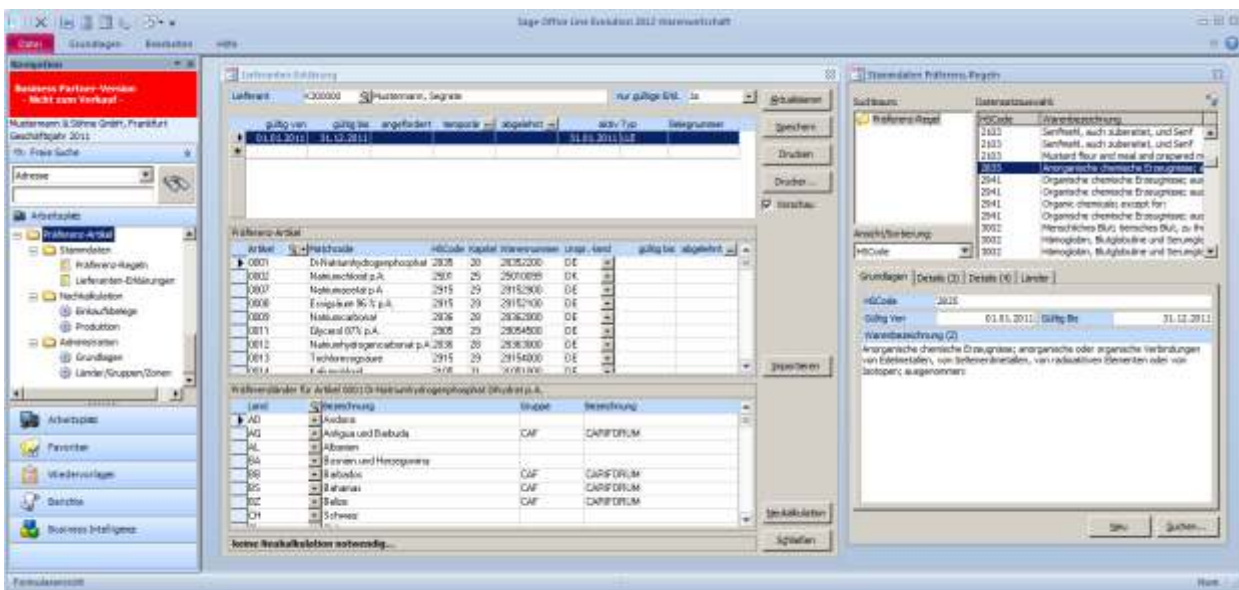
Sage Office Line Evolution 2012 Warenwirtschaft

Datei Grundlagen Bearbeiten Hilfe

Navigation

Business Partner-Version - Nicht zum Verkauf -

Mustermann & Söhne GmbH, Frankfurt
Geschäftsjahr 2011

Freie Suche

Adresse

Arbeitsplatz
Präferenz-Artikel
Stammdaten
Präferenz-Regeln
Lieferanten-Erklärungen
Nachkalkulation
Einkaufsbelege
Produktion
Administration
Grundlagen
Länder/Gruppen/Zonen

Arbeitsplatz
Favoriten
Wiedervorlagen
Berichte
Business Intelligence

Lieferanten-Erklärung

Lieferant K300000 Mustermann, Siegrate nur gültige Erkl. Ja

| gültig von | gültig bis | angefordert | temporär | abgelehnt | aktiv | Typ | Belegnummer |
|---|---|---|---|---|---|---|---|
| 01.01.2011 | 31.12.2011 | | | | 31.01.2011 | LE | |

Aktualisieren
Speichern
Drucken
Drucker ...
Vorschau

Präferenz-Artikel

| Artikel | Matchcode | HSCode | Kapitel | Warennummer | Urspr.-land | gültig bis | abgelehnt |
|---|---|---|---|---|---|---|---|
| 0801 | Di-Natriumhydrogenphosphat | 2835 | 28 | 28352200 | DE | | |
| 0802 | Natriumchlorid p.A. | 2501 | 25 | 25010099 | DE | | |
| 0807 | Natriumacetat p.A. | 2915 | 29 | 29152900 | DE | | |
| 0808 | Essigsäure 96 % p.A. | 2915 | 29 | 29152100 | DE | | |
| 0809 | Natriumcarbonat | 2836 | 28 | 28362000 | DE | | |
| 0811 | Glycerol 87% p.A. | 2905 | 29 | 29054500 | DE | | |
| 0812 | Natriumhydrogencarbonat p.A. | 2836 | 28 | 28363000 | DE | | |
| 0813 | Trichloressigsäure | 2915 | 29 | 29154000 | DE | | |

Importieren

Präferenzländer für Artikel 0801 Di-Natriumhydrogenphosphat Dihydrat p.A.

| Land | Bezeichnung | Gruppe | Bezeichnung |
|---|---|---|---|
| AD | Andorra | | |
| AG | Antigua und Barbuda | CAF | CARIFORUM |
| AL | Albanien | | |
| BA | Bosnien und Herzegowina | | |
| BB | Barbados | CAF | CARIFORUM |
| BS | Bahamas | CAF | CARIFORUM |
| BZ | Belize | CAF | CARIFORUM |
| CH | Schweiz | | |

Nachkalkulation
Schließen

keine Neukalkulation notwendig...

Stammdaten Präferenz-Regeln

Suchbaum: Präferenz-Regel
Datensatzauswahl

| HSCode | Warenbezeichnung |
|---|---|
| 2103 | Senfmehl, auch zubereitet, und Senf |
| 2103 | Senfmehl, auch zubereitet, und Senf |
| 2103 | Mustard flour and meal and prepared m |
| 2835 | Anorganische chemische Erzeugnisse; a |
| 2941 | Organische chemische Erzeugnisse; aus |
| 2941 | Organische chemische Erzeugnisse; aus |
| 2941 | Organic chemicals; except for: |
| 2941 | Organische chemische Erzeugnisse; aus |
| 3002 | Menschliches Blut; tierisches Blut, zu thr |
| 3002 | Hämoglobin, Blutglobuline und Serumgl |
| 3002 | Hämoglobin, Blutglobuline und Serumgl |

Ansicht/Sortierung: HSCode

Grundlagen | Details (3) | Details (4) | Länder

HSCode 2835
Gültig Von 01.01.2011 Gültig Bis 31.12.2011
Warenbezeichnung (2)
Anorganische chemische Erzeugnisse; anorganische oder organische Verbindungen von Edelmetallen, von Seltenerdmetallen, von radioaktiven Elementen oder von Isotopen; ausgenommen:

Neu Suchen...

Formularansicht